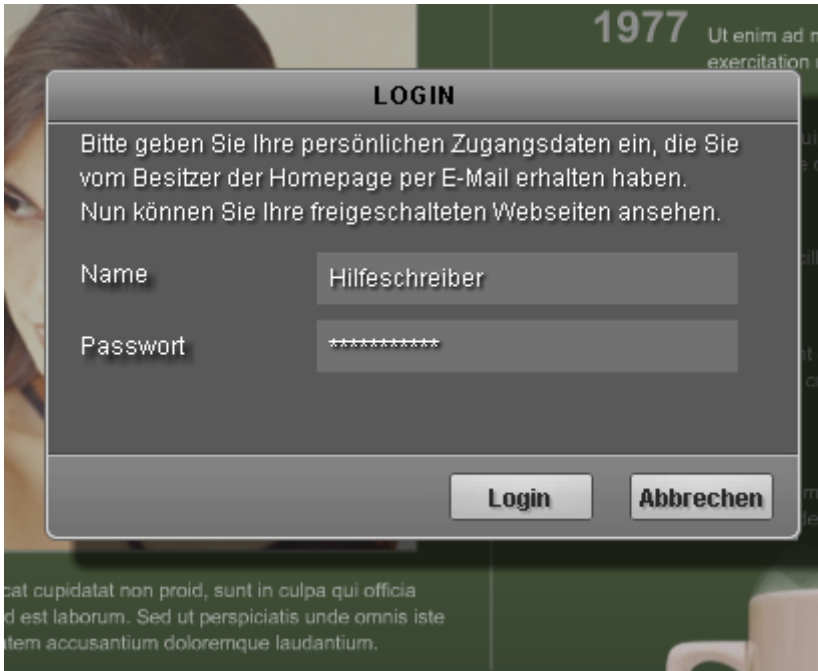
1977 Ut enim ad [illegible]
exercitation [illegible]

LOGIN

Bitte geben Sie Ihre persönlichen Zugangsdaten ein, die Sie vom Besitzer der Homepage per E-Mail erhalten haben. Nun können Sie Ihre freigeschalteten Webseiten ansehen.

Name
Hilfeschreiber

Passwort
***********

Login
Abbrechen

cat cupidatat non proid, sunt in culpa qui officia
d est laborum. Sed ut perspiciatis unde omnis iste
atem accusantium doloremque laudantium.